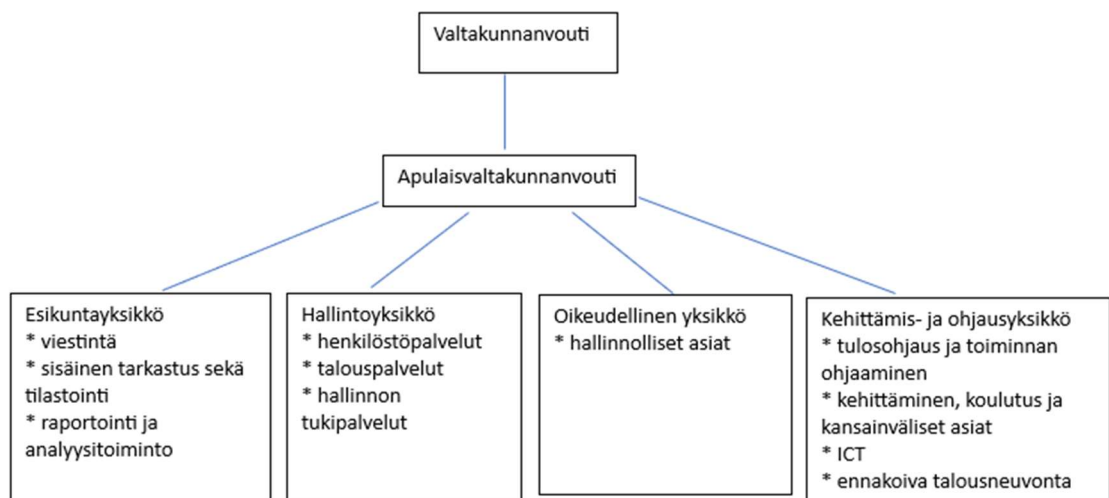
Valtakunnanvouti

Apulaisvaltakunnanvouti

Esikuntayksikkö
* viestintä
* sisäinen tarkastus sekä tilastointi
* raportointi ja analyysitoiminto

Hallintoyksikkö
* henkilöstöpalvelut
* talouspalvelut
* hallinnon tukipalvelut

Oikeudellinen yksikkö
* hallinnolliset asiat

Kehittämis- ja ohjausyksikkö
* tulosohjaus ja toiminnan ohjaaminen
* kehittäminen, koulutus ja kansainväliset asiat
* ICT
* ennakoiva talousneuvonta